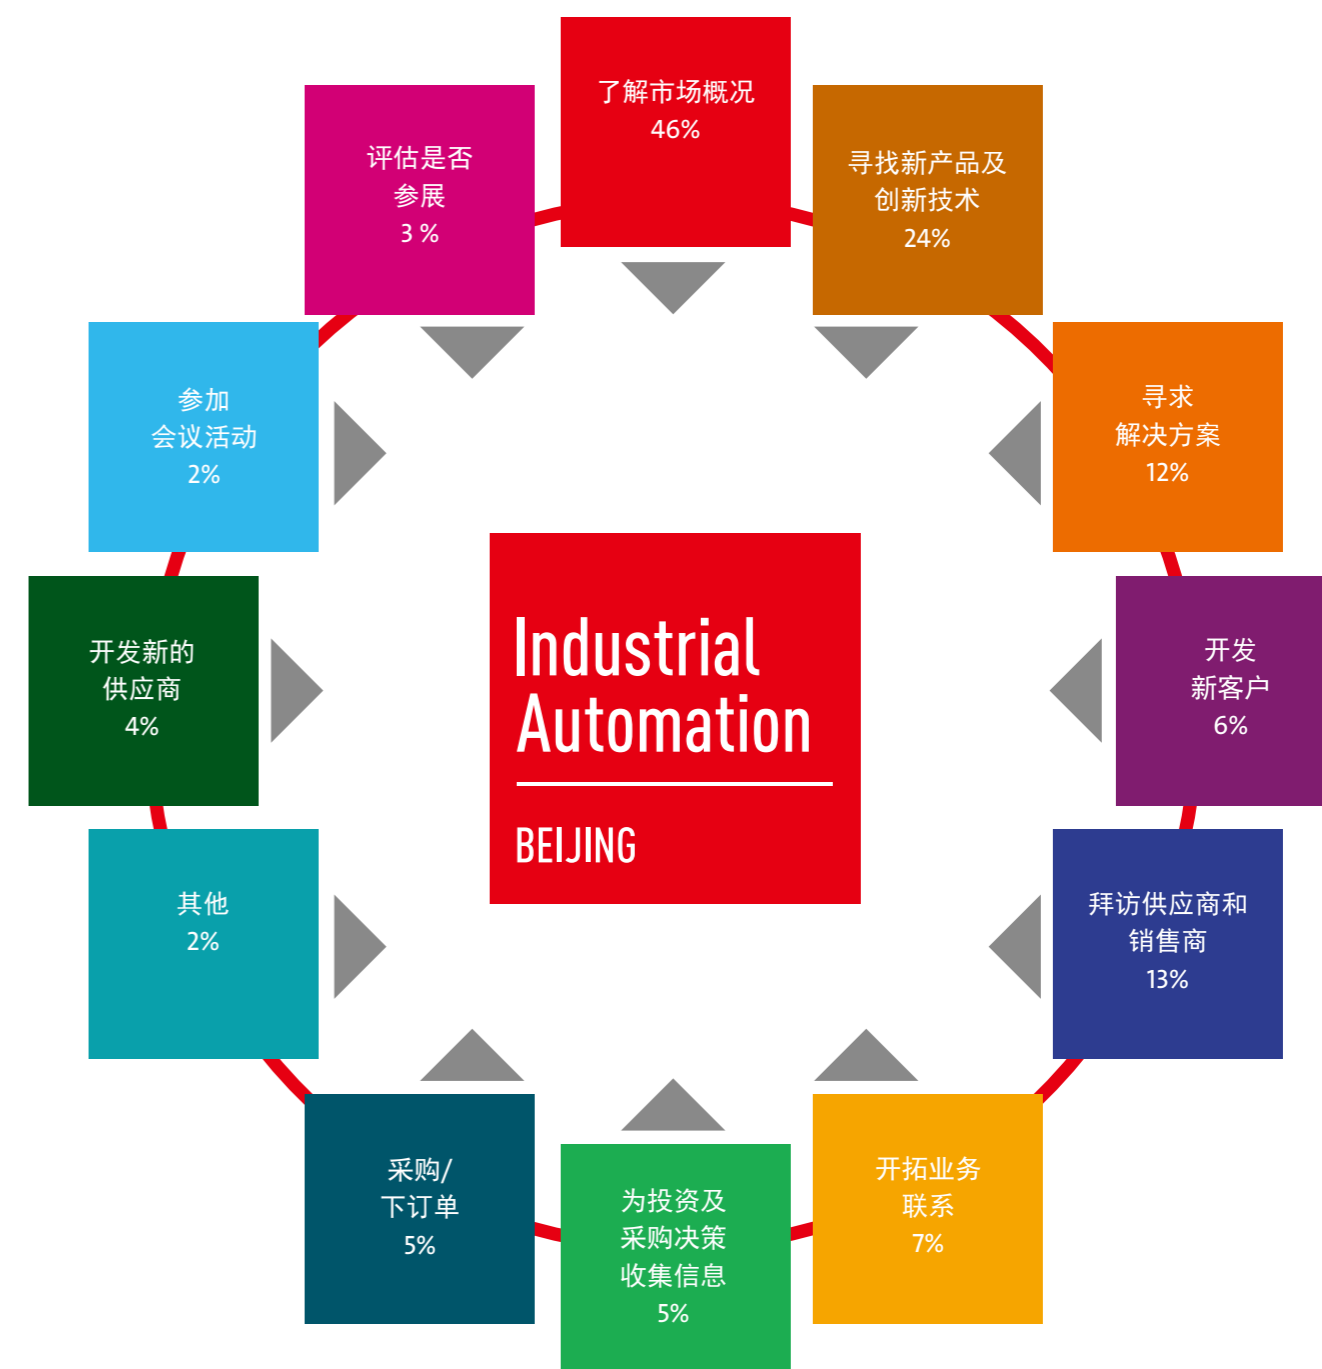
了解市场概况
46%

寻找新产品及
创新技术
24%

寻求
解决方案
12%

开发
新客户
6%

拜访供应商和
销售商
13%

开拓业务
联系
7%

为投资及
采购决策
收集信息
5%

采购/
下订单
5%

其他
2%

开发新的
供应商
4%

参加
会议活动
2%

评估是否
参展
3 %

Industrial
Automation

BEIJING